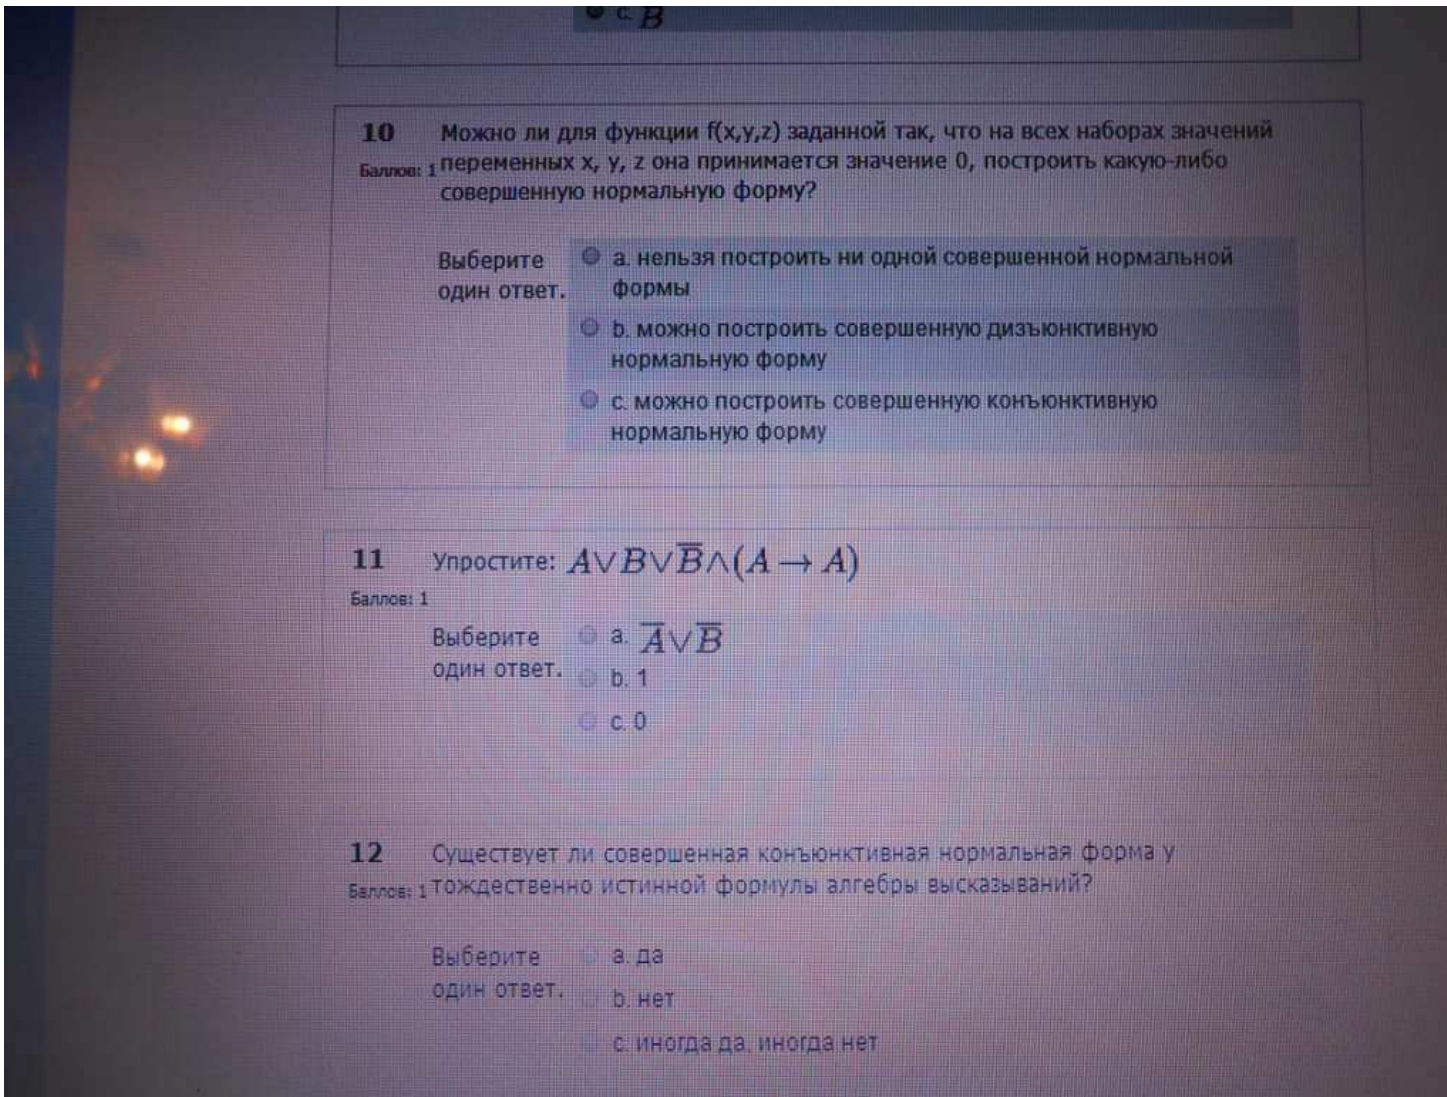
c. $B$

10
Баллов: 1
Можно ли для функции f(x,y,z) заданной так, что на всех наборах значений переменных x, y, z она принимается значение 0, построить какую-либо совершенную нормальную форму?

Выберите один ответ.
a. нельзя построить ни одной совершенной нормальной формы
b. можно построить совершенную дизъюнктивную нормальную форму
c. можно построить совершенную конъюнктивную нормальную форму

11
Баллов: 1
Упростите: $A \vee B \vee \overline{B} \wedge (A \rightarrow A)$

Выберите один ответ.
a. $\overline{A} \vee \overline{B}$
b. 1
c. 0

12
Баллов: 1
Существует ли совершенная конъюнктивная нормальная форма у тождественно истинной формулы алгебры высказываний?

Выберите один ответ.
a. да
b. нет
c. иногда да, иногда нет